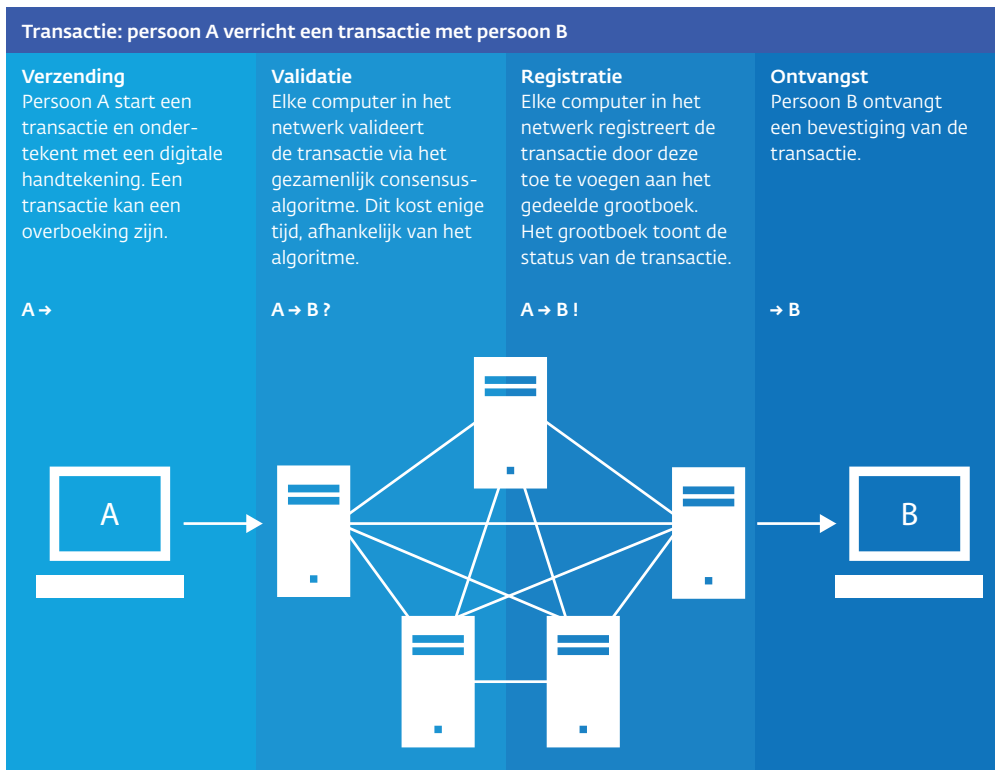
Transactie: persoon A verricht een transactie met persoon B

Verzending
Persoon A start een transactie en ondertekent met een digitale handtekening. Een transactie kan een overboeking zijn.

A →

Validatie
Elke computer in het netwerk valideert de transactie via het gezamenlijk consensusalgoritme. Dit kost enige tijd, afhankelijk van het algoritme.

A → B ?

Registratie
Elke computer in het netwerk registreert de transactie door deze toe te voegen aan het gedeelde grootboek. Het grootboek toont de status van de transactie.

A → B !

Ontvangst
Persoon B ontvangt een bevestiging van de transactie.

→ B

A

B